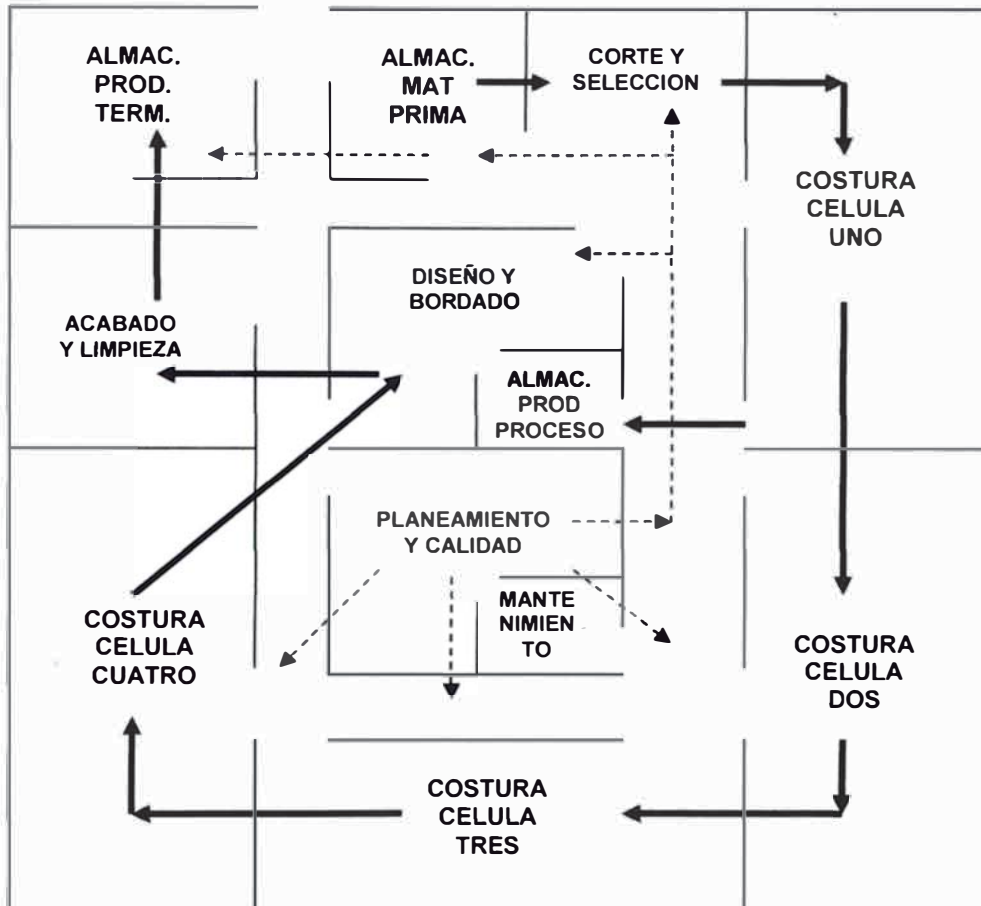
ALMAC. PROD. TERM.

ALMAC. MAT PRIMA

CORTE Y SELECCION

COSTURA CELULA UNO

DISEÑO Y BORDADO

ACABADO Y LIMPIEZA

ALMAC. PROD PROCESO

PLANEAMIENTO Y CALIDAD

MANTE NIMIEN TO

COSTURA CELULA CUATRO

COSTURA CELULA DOS

COSTURA CELULA TRES